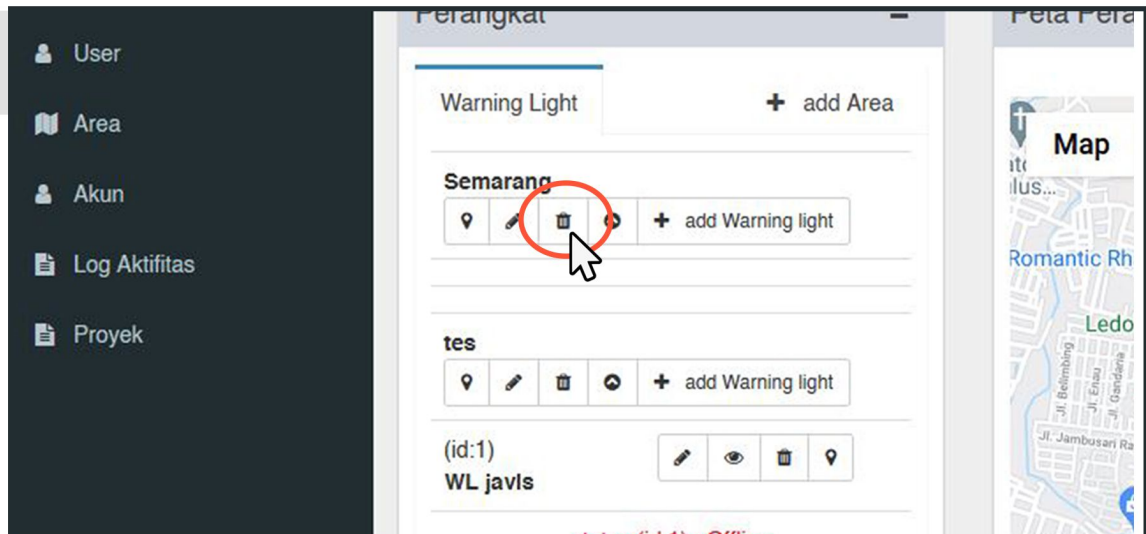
User
Area
Akun
Log Aktifitas
Proyek

Perangkat

Warning Light
add Area

Semarang
add Warning light

tes
add Warning light

(id:1)
WL javls

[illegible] (id:1) - Offli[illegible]

Peta Pera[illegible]

Map
Romantic Rh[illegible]
Ledo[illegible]
Jl. Belimbing
Jl. Enau
Jl. Gandaria
Jl. Jambusari Ra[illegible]